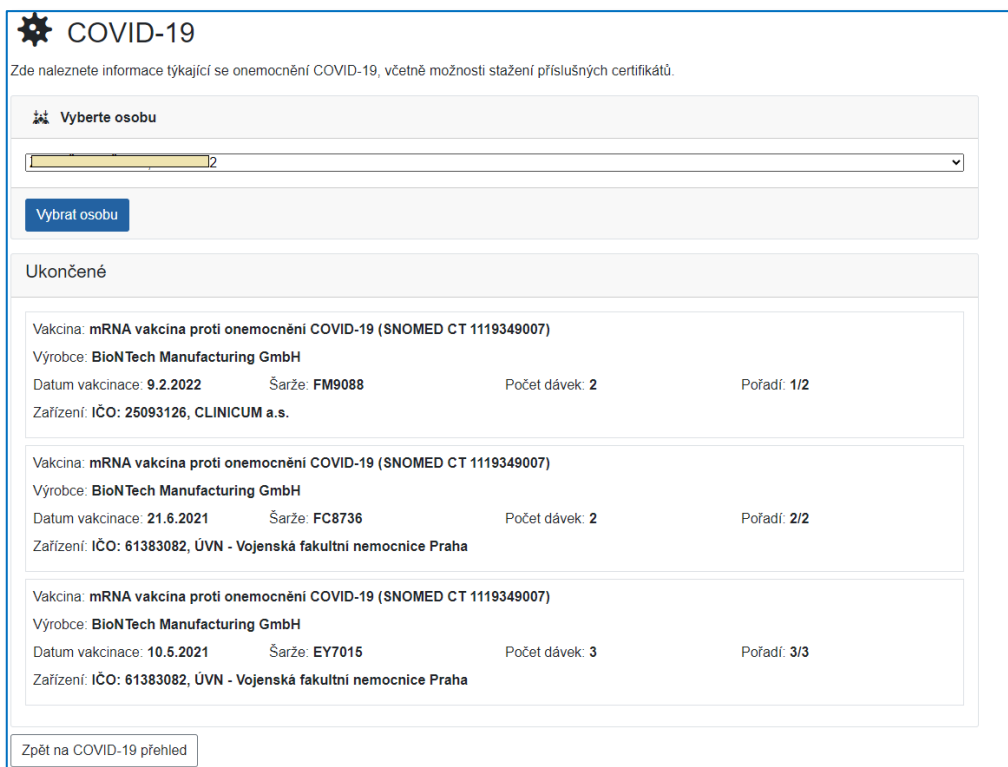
COVID-19

Zde naleznete informace týkající se onemocnění COVID-19, včetně možnosti stažení příslušných certifikátů.

Vyberte osobu

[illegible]2

Vybrat osobu

Ukončené

Vakcína: **mRNA vakcína proti onemocnění COVID-19 (SNOMED CT 1119349007)**
Výrobce: **BioNTech Manufacturing GmbH**
Datum vakcinace: **9.2.2022** Šarže: **FM9088** Počet dávek: **2** Pořadí: **1/2**
Zařízení: **IČO: 25093126, CLINICUM a.s.**

Vakcína: **mRNA vakcína proti onemocnění COVID-19 (SNOMED CT 1119349007)**
Výrobce: **BioNTech Manufacturing GmbH**
Datum vakcinace: **21.6.2021** Šarže: **FC8736** Počet dávek: **2** Pořadí: **2/2**
Zařízení: **IČO: 61383082, ÚVN - Vojenská fakultní nemocnice Praha**

Vakcína: **mRNA vakcína proti onemocnění COVID-19 (SNOMED CT 1119349007)**
Výrobce: **BioNTech Manufacturing GmbH**
Datum vakcinace: **10.5.2021** Šarže: **EY7015** Počet dávek: **3** Pořadí: **3/3**
Zařízení: **IČO: 61383082, ÚVN - Vojenská fakultní nemocnice Praha**

Zpět na COVID-19 přehled